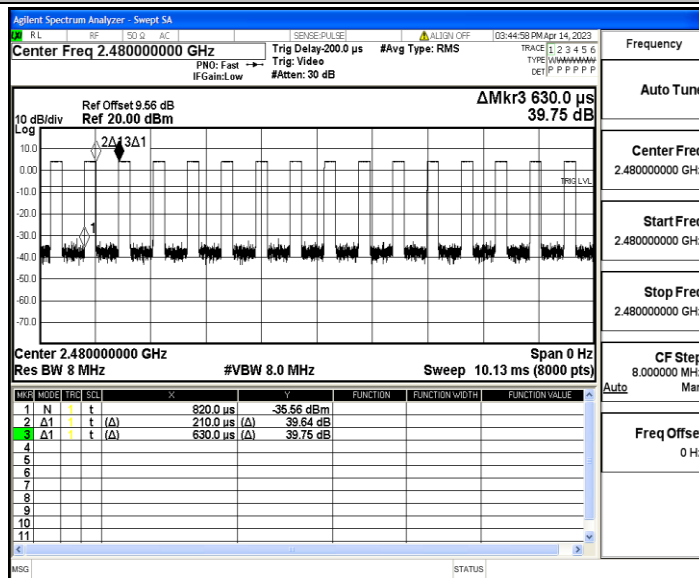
Agilent Spectrum Analyzer - Swept SA

RL RF 50 Ω AC SENSE:PULSE ALIGN OFF 03:44:58 PM Apr 14, 2023

Center Freq 2.480000000 GHz
PNO: Fast
IFGain:Low
Trig Delay-200.0 µs
Trig: Video
#Atten: 30 dB
#Avg Type: RMS
TRACE 1 2 3 4 5 6
TYPE WWWWWW
DET P P P P P P

Frequency

Ref Offset 9.56 dB
10 dB/div Ref 20.00 dBm
ΔMkr3 630.0 µs
39.75 dB

Log
10.0
0.00
-10.0
-20.0
-30.0
-40.0
-50.0
-60.0
-70.0

2Δ1 3Δ1
1
TRIG LVL

Center 2.480000000 GHz
Res BW 8 MHz
#VBW 8.0 MHz
Span 0 Hz
Sweep 10.13 ms (8000 pts)

| MKR | MODE | TRC | SCL | X | Y | FUNCTION | FUNCTION WIDTH | FUNCTION VALUE |
|---|---|---|---|---|---|---|---|---|
| 1 | N | 1 | t | 820.0 µs | -35.56 dBm | | | |
| 2 | Δ1 | 1 | t (Δ) | 210.0 µs | (Δ) 39.64 dB | | | |
| 3 | Δ1 | 1 | t (Δ) | 630.0 µs | (Δ) 39.75 dB | | | |
| 4 | | | | | | | | |
| 5 | | | | | | | | |
| 6 | | | | | | | | |
| 7 | | | | | | | | |
| 8 | | | | | | | | |
| 9 | | | | | | | | |
| 10 | | | | | | | | |
| 11 | | | | | | | | |

Auto Tun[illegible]

Center Fre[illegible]
2.480000000 GH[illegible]

Start Fre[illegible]
2.480000000 GH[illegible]

Stop Fre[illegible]
2.480000000 GH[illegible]

CF Ste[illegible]
8.000000 MH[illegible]
Auto Ma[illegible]

Freq Offse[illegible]
0 H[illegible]

MSG
STATUS